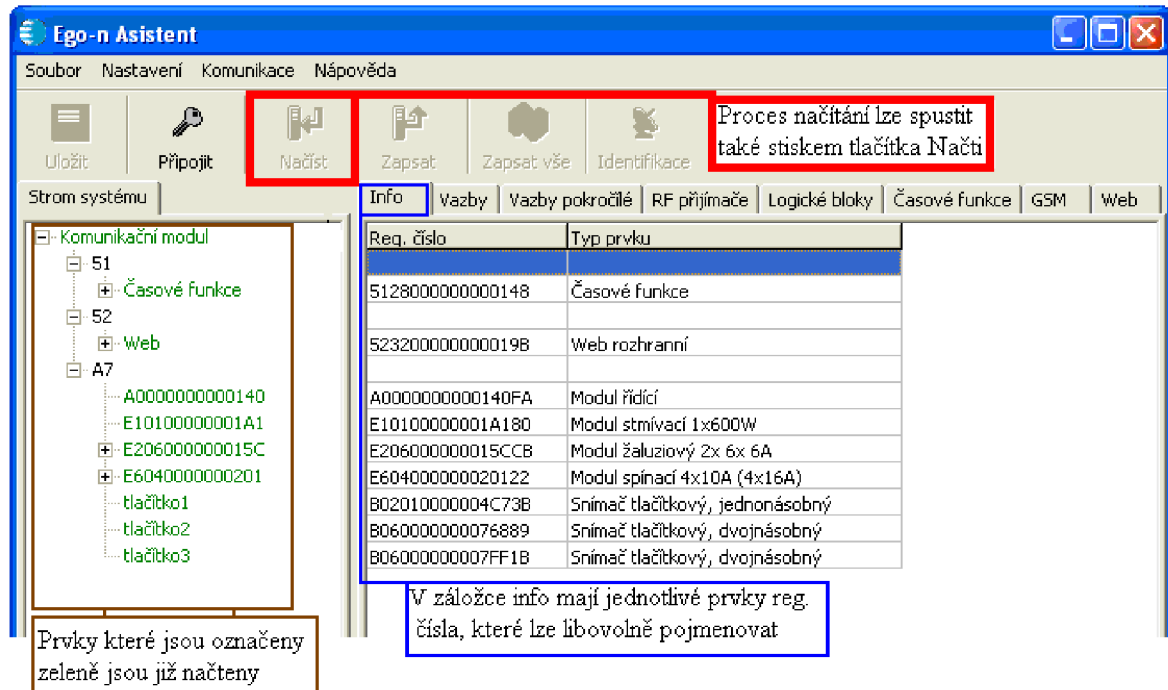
Ego-n Asistent

Soubor Nastavení Komunikace Nápověda

Uložit Připojit Načíst Zapsat Zapsat vše Identifikace

Proces načítání lze spustit také stiskem tlačítka Načti

Strom systému

Info Vazby Vazby pokročilé RF přijímače Logické bloky Časové funkce GSM Web

Komunikační modul
51
Časové funkce
52
Web
A7
A0000000000140
E10100000001A1
E206000000015C
E6040000000201
tlačítko1
tlačítko2
tlačítko3

| Reg. číslo | Typ prvku |
|---|---|
| | |
| 5128000000000148 | Časové funkce |
| | |
| 523200000000019B | Web rozhranní |
| | |
| A0000000000140FA | Modul řídící |
| E10100000001A180 | Modul stmívací 1x600W |
| E206000000015CCB | Modul žaluziový 2x 6x 6A |
| E604000000020122 | Modul spínací 4x10A (4x16A) |
| B02010000004C73B | Snímač tlačítkový, jednonásobný |
| B060000000076889 | Snímač tlačítkový, dvojnásobný |
| B06000000007FF1B | Snímač tlačítkový, dvojnásobný |

V záložce info mají jednotlivé prvky reg. čísla, které lze libovolně pojmenovat

Prvky které jsou označeny zeleně jsou již načteny